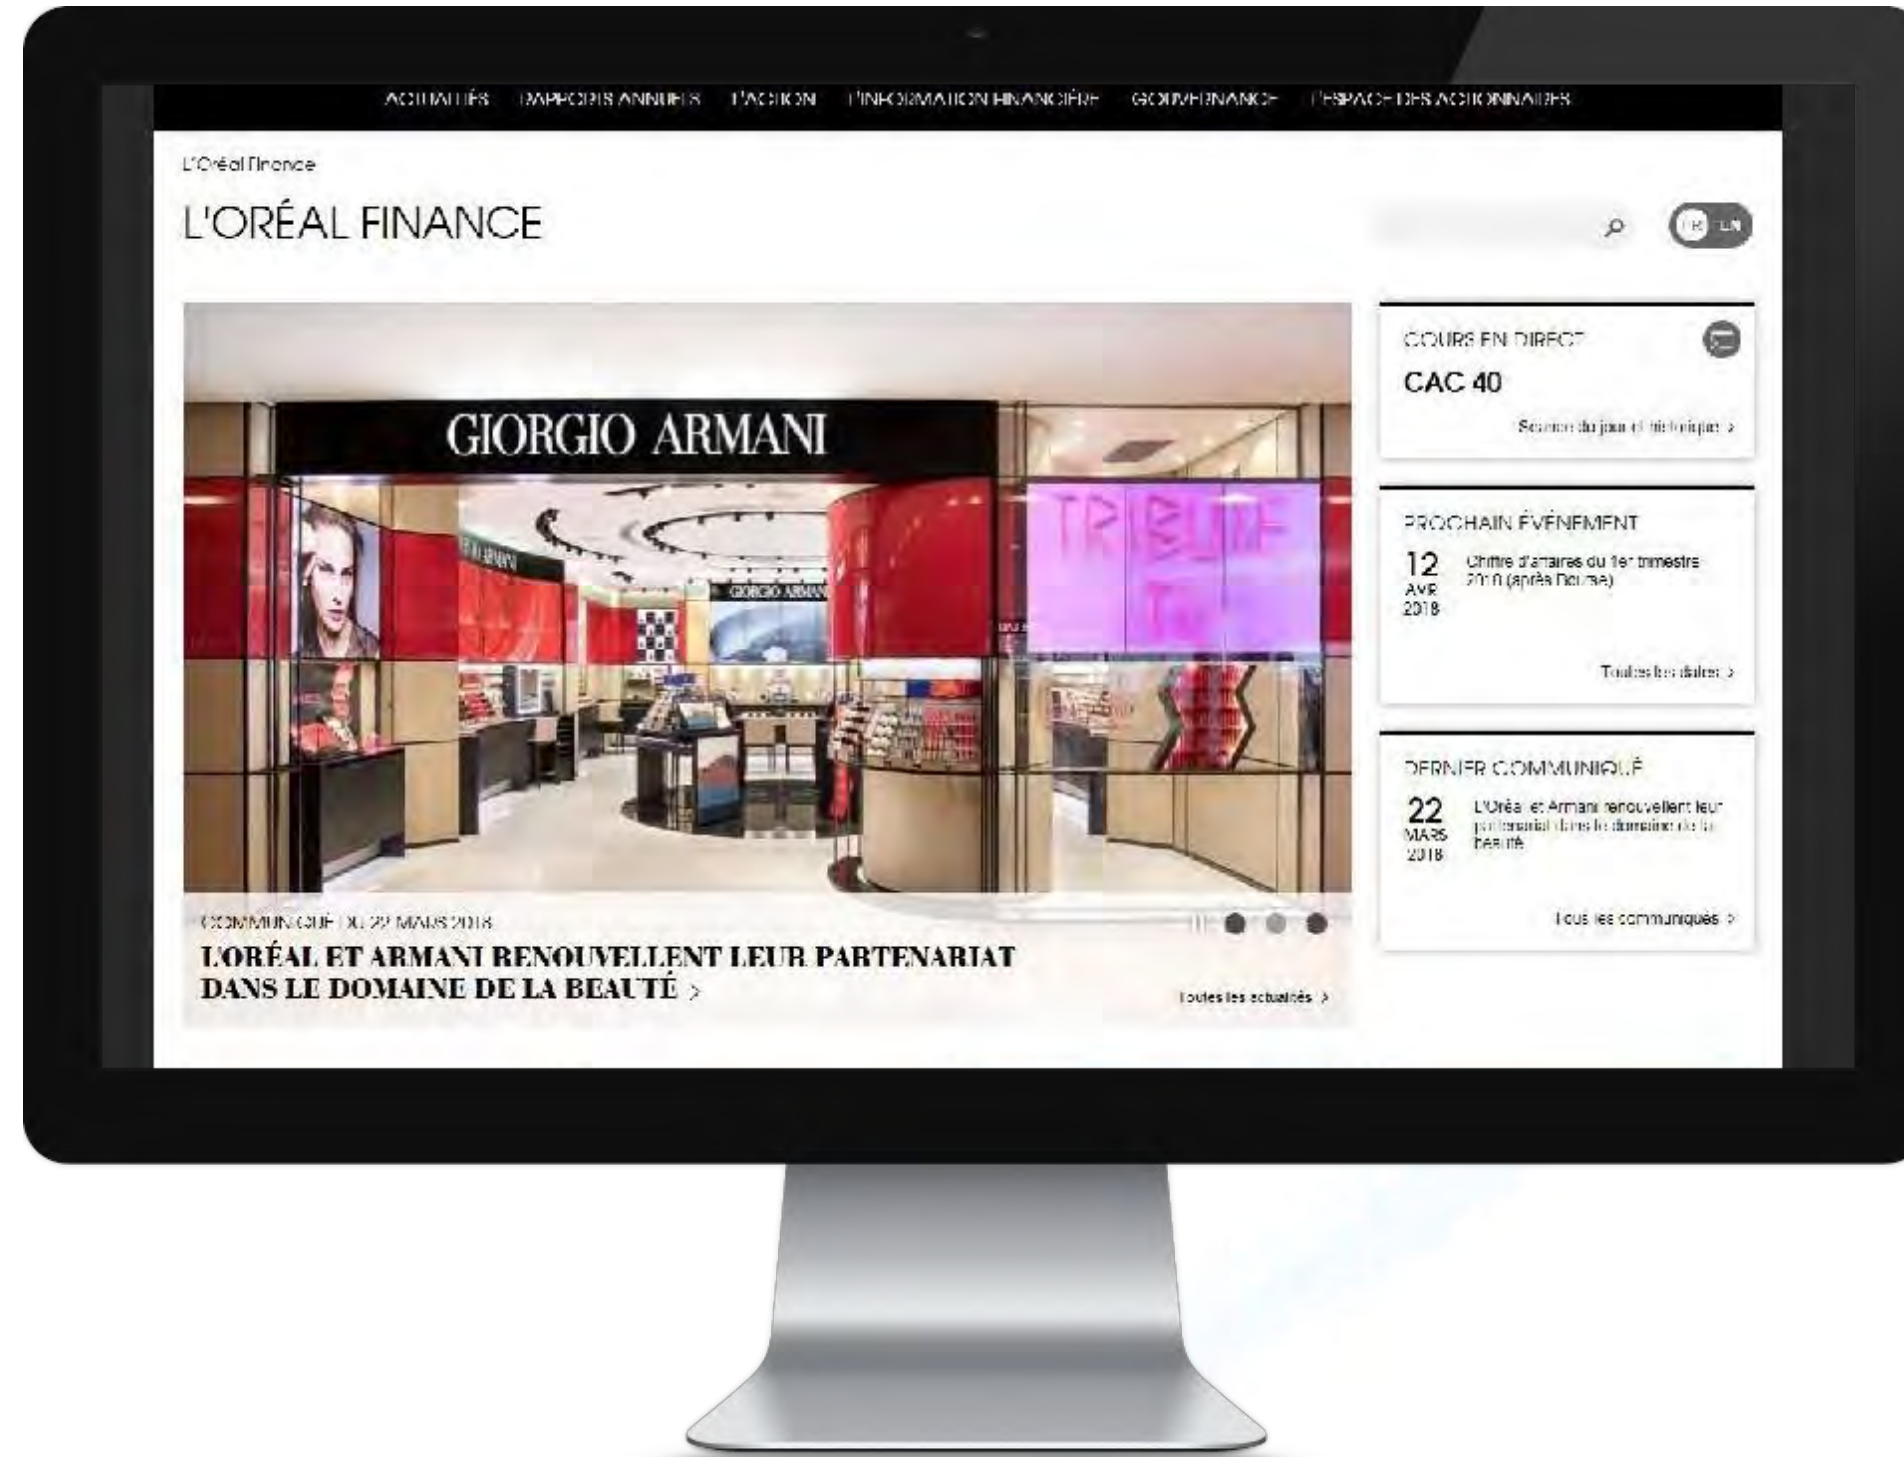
ACTUALITÉS RAPPORTS ANNUELS L'ACTION L'INFORMATION FINANCIÈRE GOUVERNANCE L'ESPACE DES ACTIONNAIRES

L'Oréal Finance

L'ORÉAL FINANCE

FR EN

GIORGIO ARMANI

GIORGIO ARMANI

TRIBUTE

COMMUNIQUÉ DU 22 MARS 2018

L'ORÉAL ET ARMANI RENOUVELLENT LEUR PARTENARIAT DANS LE DOMAINE DE LA BEAUTÉ >

Toutes les actualités >

COURS EN DIRECT

CAC 40

Séance du jour et historique >

PROCHAIN ÉVÉNEMENT

12 AVR 2018

Chiffre d'affaires du 1er trimestre 2018 (après Bourse)

Toutes les dates >

DERNIER COMMUNIQUÉ

22 MARS 2018

L'Oréal et Armani renouvellent leur partenariat dans le domaine de la beauté

Tous les communiqués >